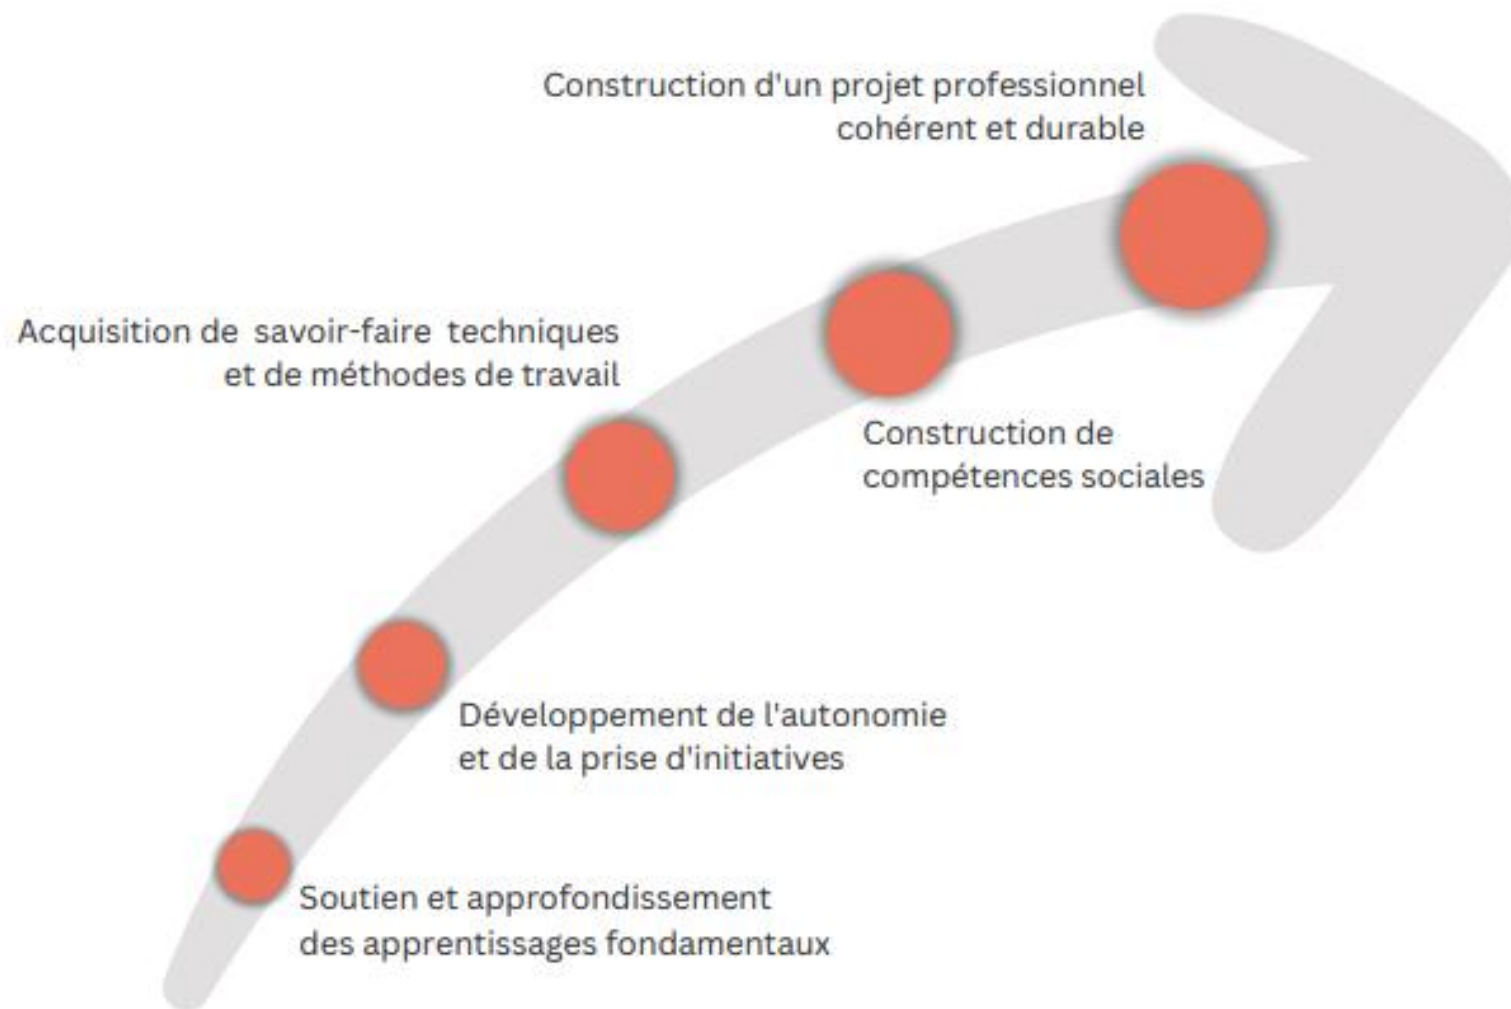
Construction d'un projet professionnel cohérent et durable

Acquisition de savoir-faire techniques et de méthodes de travail

Construction de compétences sociales

Développement de l'autonomie et de la prise d'initiatives

Soutien et approfondissement des apprentissages fondamentaux